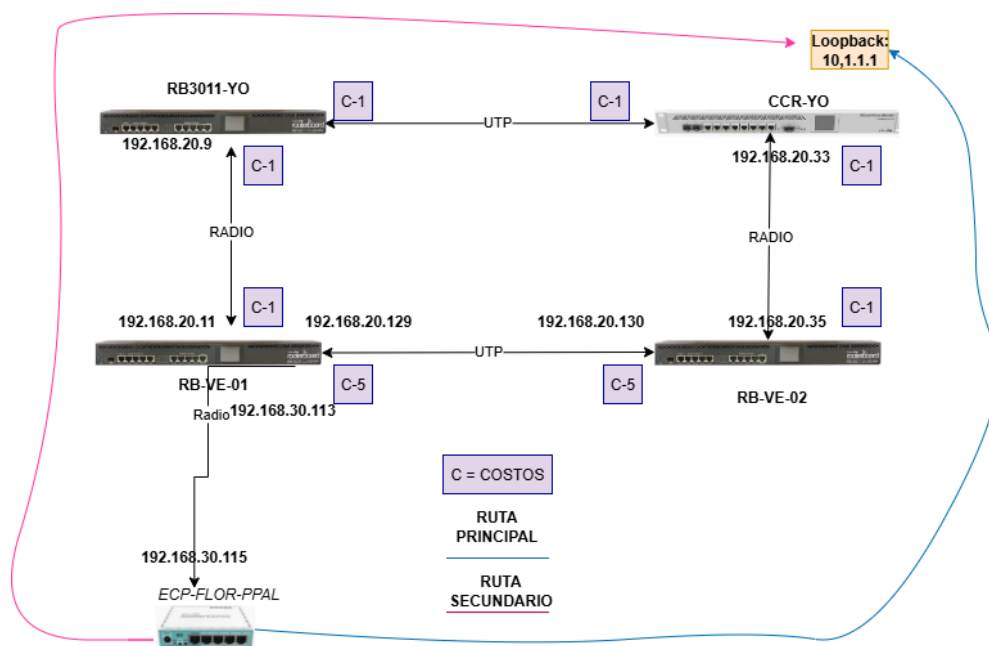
Loopback: 10,1.1.1

RB3011-YO

C-1

C-1

UTP

CCR-YO

192.168.20.9

C-1

192.168.20.33

C-1

RADIO

RADIO

C-1

C-1

192.168.20.11

192.168.20.129

192.168.20.130

192.168.20.35

UTP

RB-VE-01

C-5

C-5

Radio

192.168.30.113

RB-VE-02

C = COSTOS

RUTA PRINCIPAL

RUTA SECUNDARIO

192.168.30.115

ECP-FLOR-PPAL